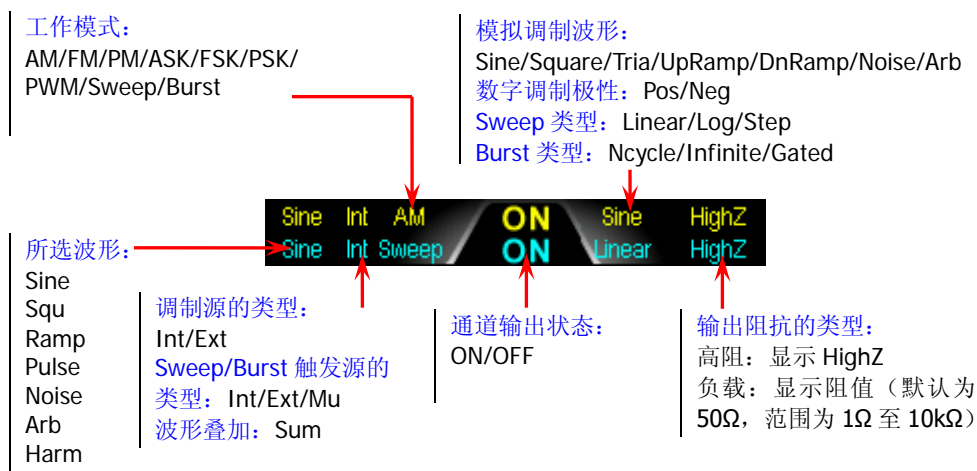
工作模式：
AM/FM/PM/ASK/FSK/PSK/PWM/Sweep/Burst

模拟调制波形：
Sine/Square/Tria/UpRamp/DnRamp/Noise/Arb
数字调制极性：Pos/Neg
Sweep 类型：Linear/Log/Step
Burst 类型：Ncycle/Infinite/Gated

Sine Int AM ON Sine HighZ
Sine Int Sweep ON Linear HighZ

所选波形：
Sine
Squ
Ramp
Pulse
Noise
Arb
Harm

调制源的类型：
Int/Ext
Sweep/Burst 触发源的类型：Int/Ext/Mu
波形叠加：Sum

通道输出状态：
ON/OFF

输出阻抗的类型：
高阻：显示 HighZ
负载：显示阻值（默认为 50Ω，范围为 1Ω 至 10kΩ）